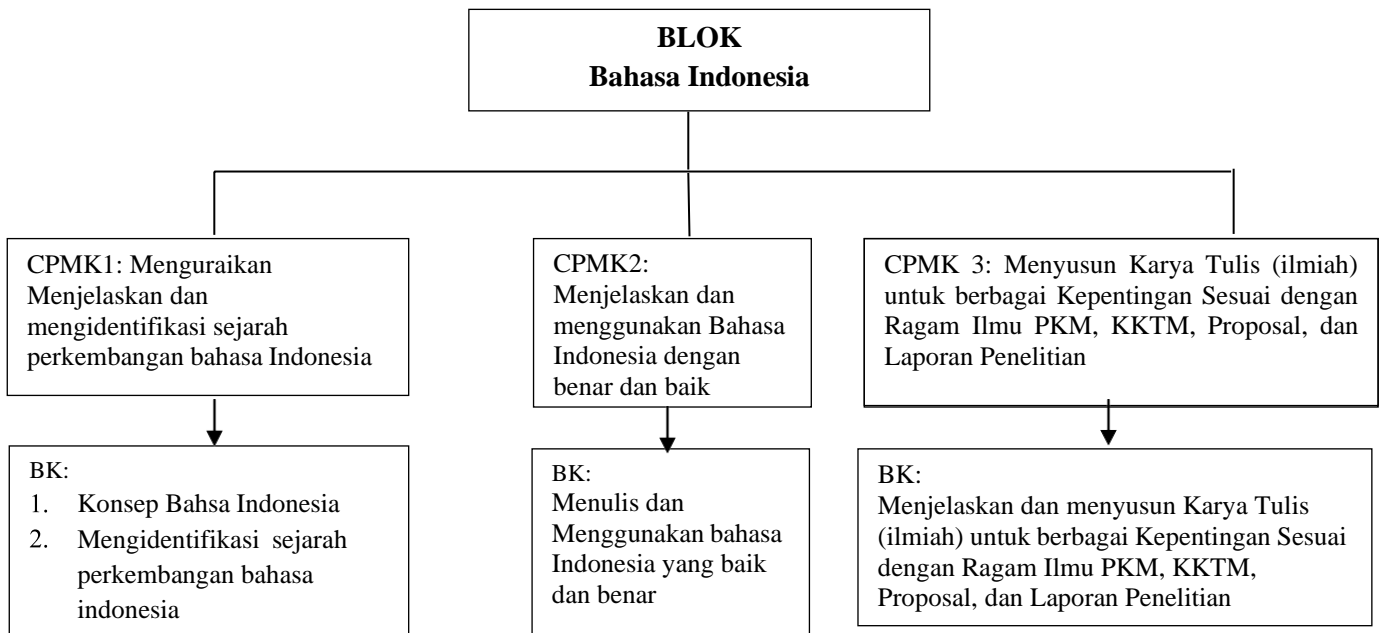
BLOK
Bahasa Indonesia

CPMK1: Menguraikan Menjelaskan dan mengidentifikasi sejarah perkembangan bahasa Indonesia

BK:
1. Konsep Bahsa Indonesia
2. Mengidentifikasi sejarah perkembangan bahasa indonesia

CPMK2: Menjelaskan dan menggunakan Bahasa Indonesia dengan benar dan baik

BK:
Menulis dan Menggunakan bahasa Indonesia yang baik dan benar

CPMK 3: Menyusun Karya Tulis (ilmiah) untuk berbagai Kepentingan Sesuai dengan Ragam Ilmu PKM, KKTM, Proposal, dan Laporan Penelitian

BK:
Menjelaskan dan menyusun Karya Tulis (ilmiah) untuk berbagai Kepentingan Sesuai dengan Ragam Ilmu PKM, KKTM, Proposal, dan Laporan Penelitian